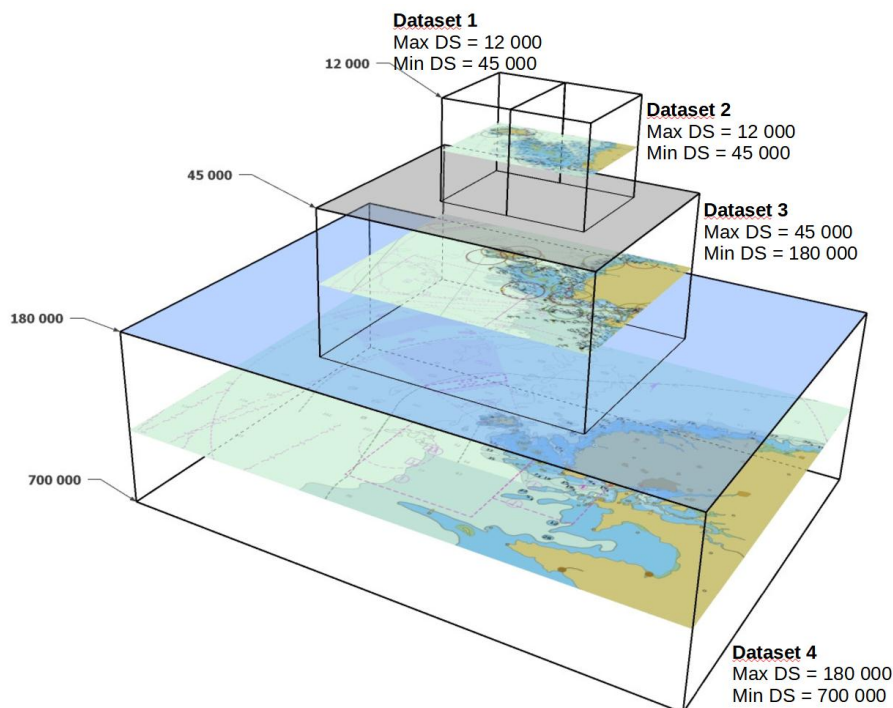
Dataset 1
Max DS = 12 000
Min DS = 45 000

12 000

Dataset 2
Max DS = 12 000
Min DS = 45 000

45 000

Dataset 3
Max DS = 45 000
Min DS = 180 000

180 000

700 000

Dataset 4
Max DS = 180 000
Min DS = 700 000